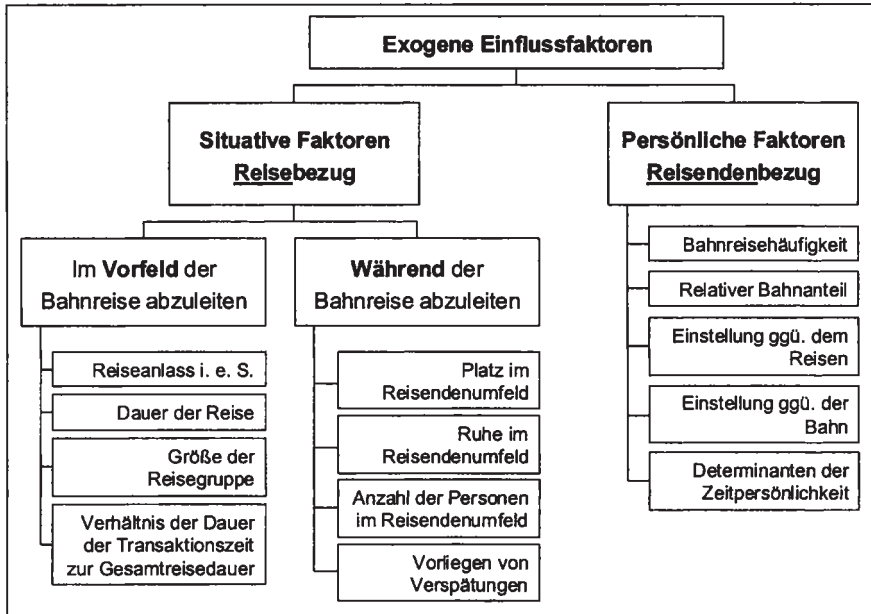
Exogene Einflussfaktoren

Situative Faktoren
Reisebezug

Persönliche Faktoren
Reisendenbezug

Im Vorfeld der Bahnreise abzuleiten

Während der Bahnreise abzuleiten

Reiseanlass i. e. S.

Dauer der Reise

Größe der Reisegruppe

Verhältnis der Dauer der Transaktionszeit zur Gesamtreisedauer

Platz im Reisendenumfeld

Ruhe im Reisendenumfeld

Anzahl der Personen im Reisendenumfeld

Vorliegen von Verspätungen

Bahnreisehäufigkeit

Relativer Bahnanteil

Einstellung ggü. dem Reisen

Einstellung ggü. der Bahn

Determinanten der Zeitpersönlichkeit